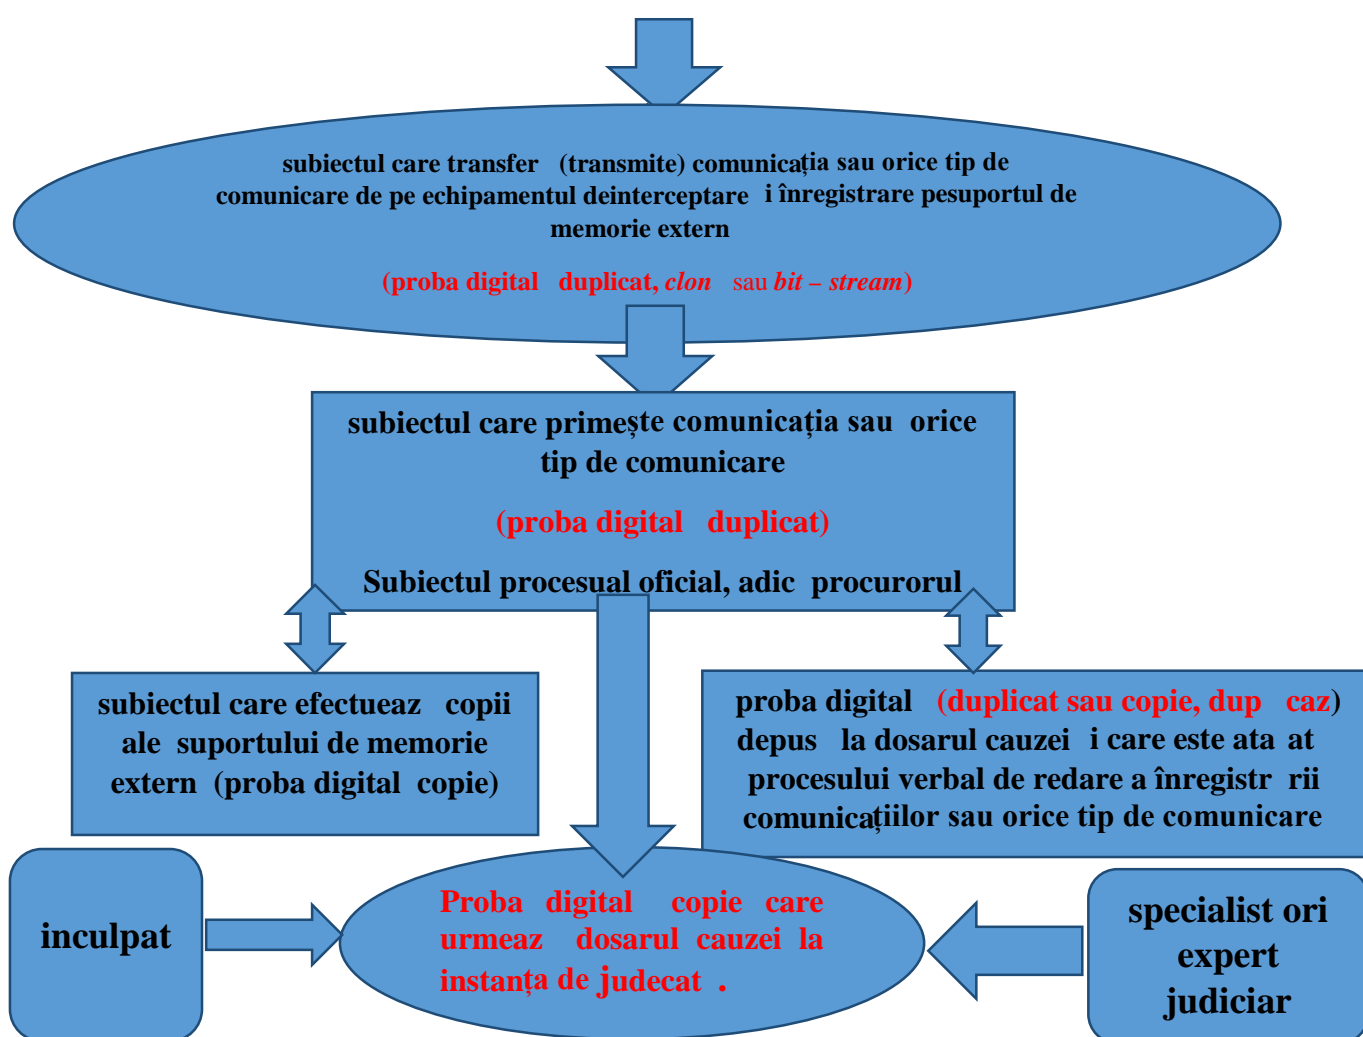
subiectul care transfer (transmite) comunicația sau orice tip de comunicare de pe echipamentul deinterceptare i înregistrare pesuportul de memorie extern

(proba digital duplicat, clon sau bit – stream)

subiectul care primește comunicația sau orice tip de comunicare

(proba digital duplicat)

Subiectul procesual oficial, adic procurorul

subiectul care efectueaz copii ale suportului de memorie extern (proba digital copie)

proba digital (duplicat sau copie, dup caz) depus la dosarul cauzei i care este ata at procesului verbal de redare a înregistr rii comunicațiilor sau orice tip de comunicare

inculpat

Proba digital copie care urmeaz dosarul cauzei la instanța de judecat .

specialist ori expert judiciar